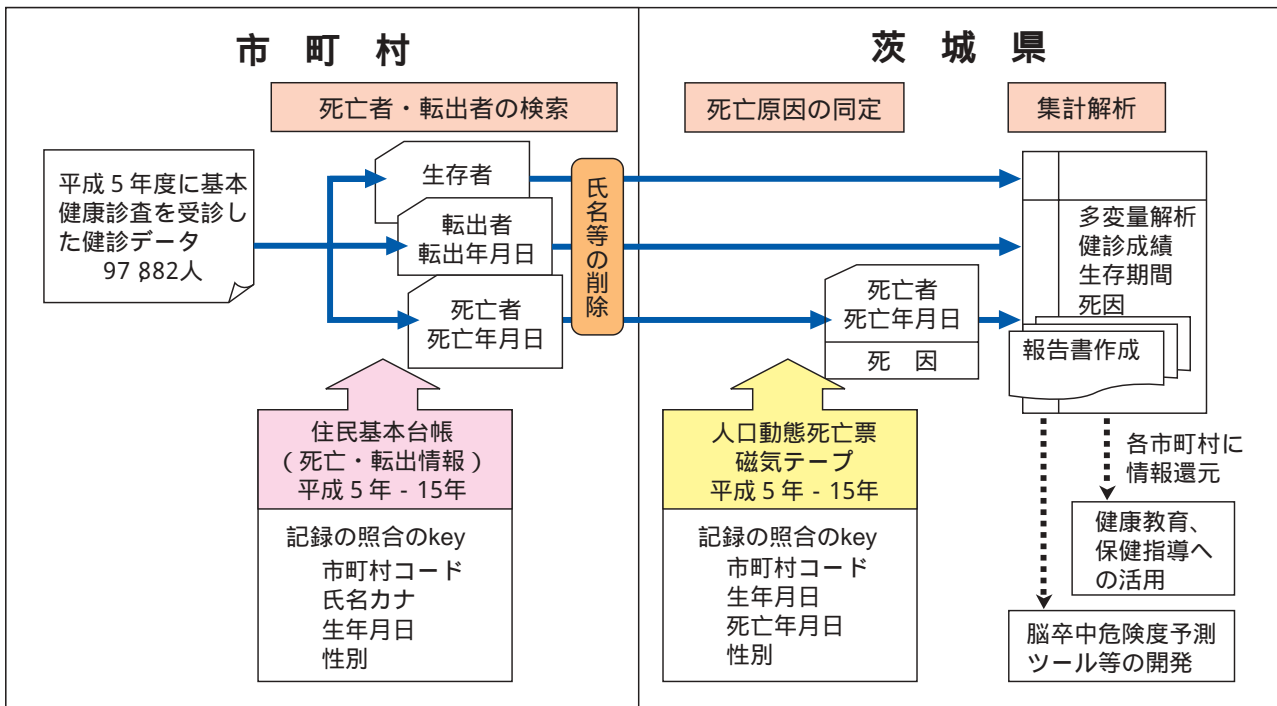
市 町 村

茨 城 県

死亡者・転出者の検索

死亡原因の同定

集計解析

平成５年度に基本健康診査を受診した健診データ
97 882人

生存者

転出者
転出年月日

死亡者
死亡年月日

氏名等の削除

死亡者
死亡年月日

死 因

多変量解析
健診成績
生存期間
死因

報告書作成

住民基本台帳
（死亡・転出情報）
平成５年 - 15年

記録の照合のkey
市町村コード
氏名カナ
生年月日
性別

人口動態死亡票
磁気テープ
平成５年 - 15年

記録の照合のkey
市町村コード
生年月日
死亡年月日
性別

各市町村に
情報還元

健康教育、
保健指導への活用

脳卒中危険度予測
ツール等の開発